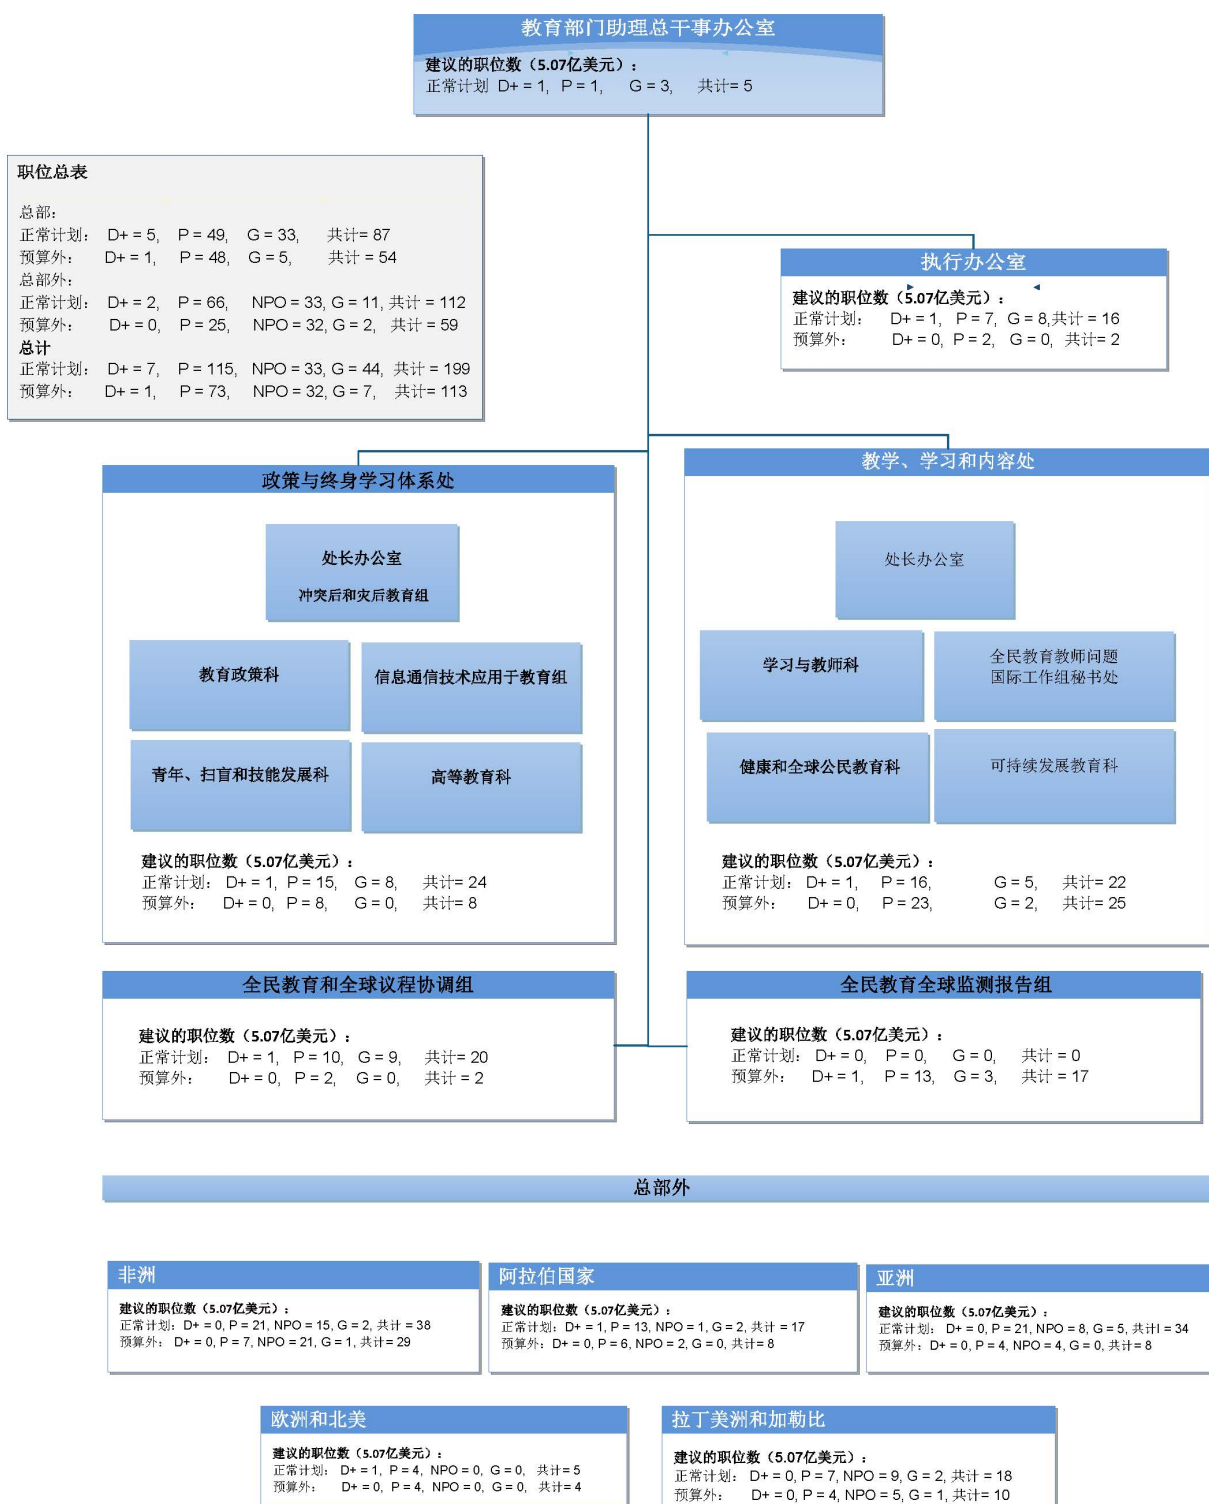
教育部门助理总干事办公室
建议的职位数（5.07亿美元）：
正常计划 D+ = 1, P = 1, G = 3, 共计= 5

职位总表

总部：
正常计划： D+ = 5, P = 49, G = 33, 共计= 87
预算外： D+ = 1, P = 48, G = 5, 共计 = 54
总部外：
正常计划： D+ = 2, P = 66, NPO = 33, G = 11, 共计 = 112
预算外： D+ = 0, P = 25, NPO = 32, G = 2, 共计 = 59
总计
正常计划： D+ = 7, P = 115, NPO = 33, G = 44, 共计 = 199
预算外： D+ = 1, P = 73, NPO = 32, G = 7, 共计= 113

执行办公室
建议的职位数（5.07亿美元）：
正常计划： D+ = 1, P = 7, G = 8,共计 = 16
预算外： D+ = 0, P = 2, G = 0, 共计= 2

政策与终身学习体系处
处长办公室
冲突后和灾后教育组
教育政策科
信息通信技术应用于教育组
青年、扫盲和技能发展科
高等教育科
建议的职位数（5.07亿美元）：
正常计划： D+ = 1, P = 15, G = 8, 共计= 24
预算外： D+ = 0, P = 8, G = 0, 共计= 8

教学、学习和内容处
处长办公室
学习与教师科
全民教育教师问题国际工作组秘书处
健康和全球公民教育科
可持续发展教育科
建议的职位数（5.07亿美元）：
正常计划： D+ = 1, P = 16, G = 5, 共计= 22
预算外： D+ = 0, P = 23, G = 2, 共计= 25

全民教育和全球议程协调组
建议的职位数（5.07亿美元）：
正常计划： D+ = 1, P = 10, G = 9, 共计= 20
预算外： D+ = 0, P = 2, G = 0, 共计 = 2

全民教育全球监测报告组
建议的职位数（5.07亿美元）：
正常计划： D+ = 0, P = 0, G = 0, 共计 = 0
预算外： D+ = 1, P = 13, G = 3, 共计 = 17

总部外

非洲
建议的职位数（5.07亿美元）：
正常计划： D+ = 0, P = 21, NPO = 15, G = 2, 共计 = 38
预算外： D+ = 0, P = 7, NPO = 21, G = 1, 共计 = 29

阿拉伯国家
建议的职位数（5.07亿美元）：
正常计划： D+ = 1, P = 13, NPO = 1, G = 2, 共计 = 17
预算外： D+ = 0, P = 6, NPO = 2, G = 0, 共计 = 8

亚洲
建议的职位数（5.07亿美元）：
正常计划： D+ = 0, P = 21, NPO = 8, G = 5, 共计 = 34
预算外： D+ = 0, P = 4, NPO = 4, G = 0, 共计 = 8

欧洲和北美
建议的职位数（5.07亿美元）：
正常计划： D+ = 1, P = 4, NPO = 0, G = 0, 共计 = 5
预算外： D+ = 0, P = 4, NPO = 0, G = 0, 共计 = 4

拉丁美洲和加勒比
建议的职位数（5.07亿美元）：
正常计划： D+ = 0, P = 7, NPO = 9, G = 2, 共计 = 18
预算外： D+ = 0, P = 4, NPO = 5, G = 1, 共计 = 10